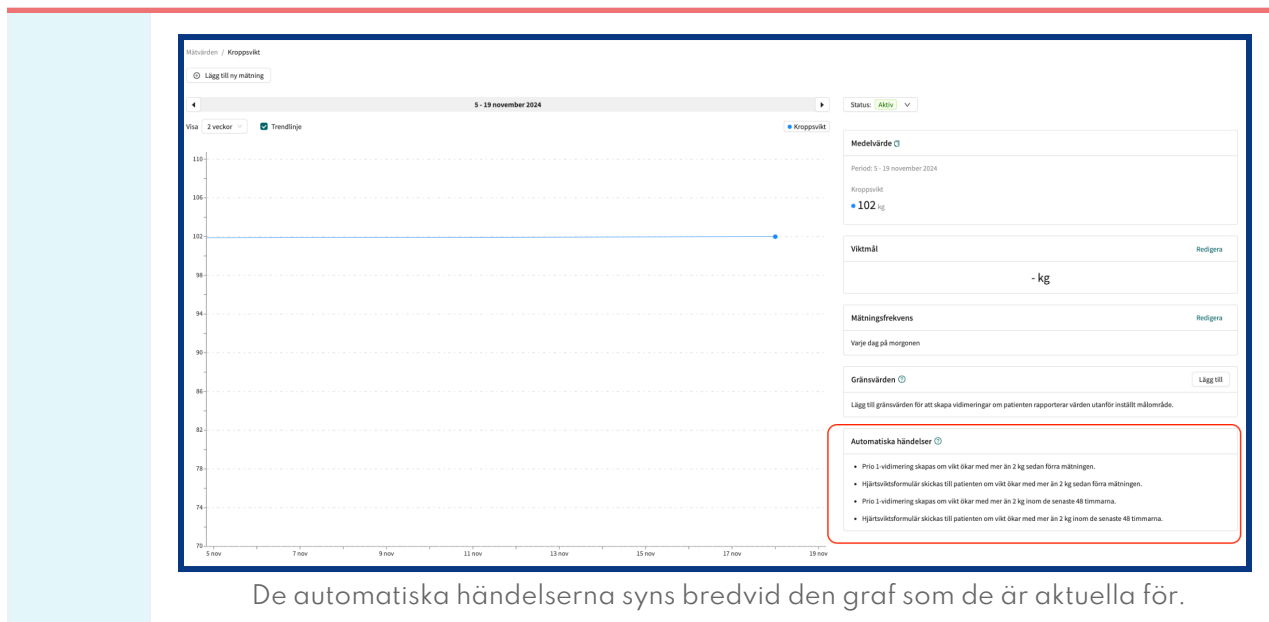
Mätvärden / Kroppsvikt

Lägg till ny mätning

5 - 19 november 2024

Visa 2 veckor Trendlinje

Kroppsvikt

110
106
102
98
94
90
86
82
78
74
70

5 nov 7 nov 9 nov 11 nov 13 nov 15 nov 17 nov 19 nov

Status: Aktiv

Medelvärde

Period: 5 - 19 november 2024

Kroppsvikt

102 kg

Viktmål Redigera

- kg

Mätningsfrekvens Redigera

Varje dag på morgonen

Gränsvärden Lägg till

Lägg till gränsvärden för att skapa vidimeringar om patienten rapporterar värden utanför inställt målområde.

Automatiska händelser

- Prio 1-vidimering skapas om vikt ökar med mer än 2 kg sedan förra mätningen.
- Hjärtsviktsformulär skickas till patienten om vikt ökar med mer än 2 kg sedan förra mätningen.
- Prio 1-vidimering skapas om vikt ökar med mer än 2 kg inom de senaste 48 timmarna.
- Hjärtsviktsformulär skickas till patienten om vikt ökar med mer än 2 kg inom de senaste 48 timmarna.

De automatiska händelserna syns bredvid den graf som de är aktuella för.